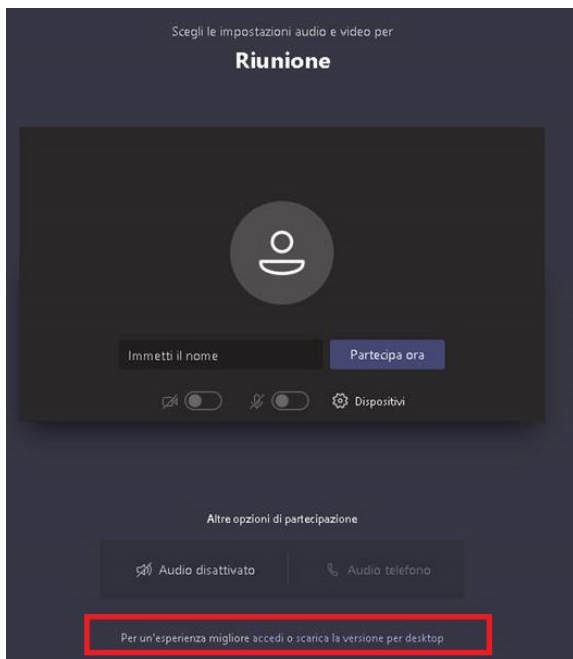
Scegli le impostazioni audio e video per

Riunione

Immetti il nome

Partecipa ora

Dispositivi

Altre opzioni di partecipazione

Audio disattivato

Audio telefono

Per un'esperienza migliore accedi o scarica la versione per desktop